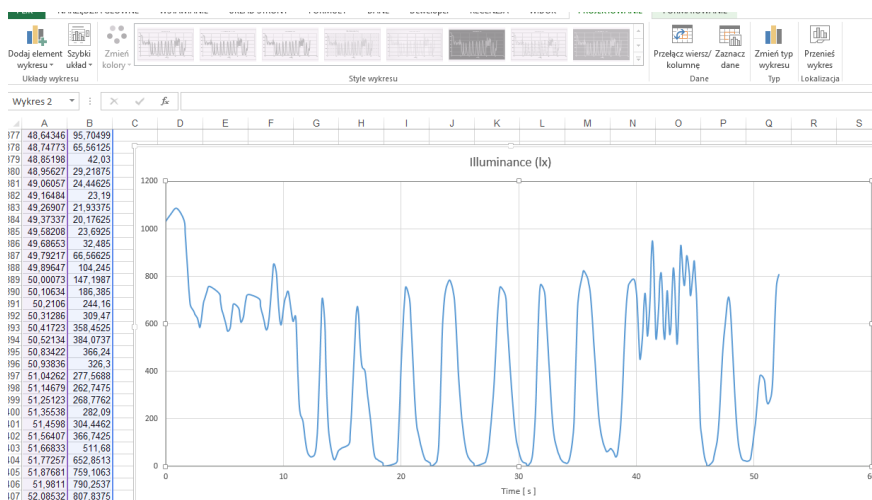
Dodaj element wykresu
Szybki układ
Zmień kolory
Przełącz wiersz/kolumnę
Zaznacz dane
Zmień typ wykresu
Przenieś wykres
Układy wykresu
Style wykresu
Dane
Typ
Lokalizacja

Wykres 2
fx

| | A | B | C | D | E | F | G | H | I | J | K | L | M | N | O | P | Q | R | S |
|---|---|---|---|---|---|---|---|---|---|---|---|---|---|---|---|---|---|---|---|
| 377 | 48,64346 | 95,70499 | | | | | | | | | | | | | | | | | |
| 378 | 48,74773 | 65,56125 | | | | | | | | | | | | | | | | | |
| 379 | 48,85198 | 42,03 | | | | | | | | | | | | | | | | | |
| 380 | 48,95627 | 29,21875 | | | | | | | | | | | | | | | | | |
| 381 | 49,06057 | 24,44625 | | | | | | | | | | | | | | | | | |
| 382 | 49,16484 | 23,19 | | | | | | | | | | | | | | | | | |
| 383 | 49,26907 | 21,93375 | | | | | | | | | | | | | | | | | |
| 384 | 49,37337 | 20,17625 | | | | | | | | | | | | | | | | | |
| 385 | 49,58208 | 23,6925 | | | | | | | | | | | | | | | | | |
| 386 | 49,68653 | 32,485 | | | | | | | | | | | | | | | | | |
| 387 | 49,79217 | 66,56625 | | | | | | | | | | | | | | | | | |
| 388 | 49,89647 | 104,245 | | | | | | | | | | | | | | | | | |
| 389 | 50,00073 | 147,1987 | | | | | | | | | | | | | | | | | |
| 390 | 50,10634 | 186,385 | | | | | | | | | | | | | | | | | |
| 391 | 50,2106 | 244,16 | | | | | | | | | | | | | | | | | |
| 392 | 50,31286 | 309,47 | | | | | | | | | | | | | | | | | |
| 393 | 50,41723 | 358,4525 | | | | | | | | | | | | | | | | | |
| 394 | 50,52134 | 384,0737 | | | | | | | | | | | | | | | | | |
| 395 | 50,83422 | 366,24 | | | | | | | | | | | | | | | | | |
| 396 | 50,93836 | 326,3 | | | | | | | | | | | | | | | | | |
| 397 | 51,04262 | 277,5688 | | | | | | | | | | | | | | | | | |
| 398 | 51,14679 | 262,7475 | | | | | | | | | | | | | | | | | |
| 399 | 51,25123 | 268,7762 | | | | | | | | | | | | | | | | | |
| 400 | 51,35538 | 282,09 | | | | | | | | | | | | | | | | | |
| 401 | 51,4598 | 304,4462 | | | | | | | | | | | | | | | | | |
| 402 | 51,56407 | 366,7425 | | | | | | | | | | | | | | | | | |
| 403 | 51,66833 | 511,68 | | | | | | | | | | | | | | | | | |
| 404 | 51,77257 | 652,8513 | | | | | | | | | | | | | | | | | |
| 405 | 51,87681 | 759,1063 | | | | | | | | | | | | | | | | | |
| 406 | 51,9811 | 790,2537 | | | | | | | | | | | | | | | | | |
| 407 | 52,08532 | 807,8375 | | | | | | | | | | | | | | | | | |

Illuminance (lx)
1200
1000
800
600
400
200
0
0
10
20
30
40
50
6
Time [ s ]